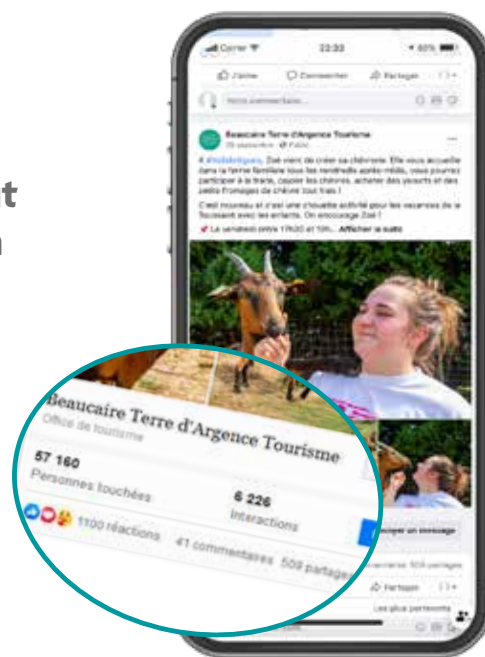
t

n

Carrier 22:33 60%

J'aime Commenter Partager

Votre commentaire...

Beaucaire Terre d'Argence Tourisme
29 septembre · Public

À #Vallabrègues, Zoé vient de créer sa chèvrerie. Elle vous accueille dans la ferme familiale tous les vendredis après-midi, vous pourrez participer à la traite, caresser les chèvres, acheter des yaourts et des petits fromages de chèvre tout frais !

C'est nouveau et c'est une chouette activité pour les vacances de la Toussaint avec les enfants. On encourage Zoé !
Le vendredi entre 17h00 et 19h... Afficher la suite

Beaucaire Terre d'Argence Tourisme
Office de tourisme

57 160
Personnes touchées

6 226
Interactions

1100 réactions 41 commentaires 508 partages

Envoyer un message

Partager

Les plus pertinents